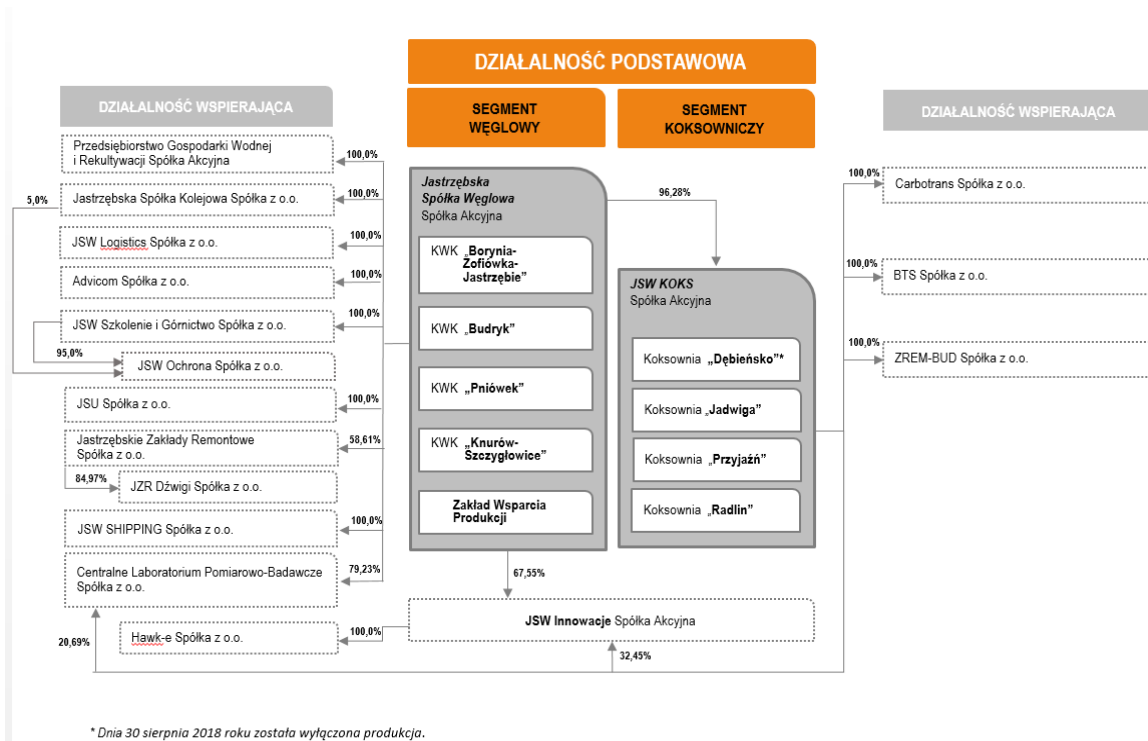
DZIAŁALNOŚĆ PODSTAWOWA

DZIAŁALNOŚĆ WSPIERAJĄCA

SEGMENT WĘGLOWY

SEGMENT KOKSOWNICZY

DZIAŁALNOŚĆ WSPIERAJĄCA

Przedsiębiorstwo Gospodarki Wodnej i Rekultywacji Spółka Akcyjna

100,0%

Jastrzębska Spółka Kolejowa Spółka z o.o.

100,0%

5,0%

JSW Logistics Spółka z o.o.

100,0%

Advicom Spółka z o.o.

100,0%

JSW Szkolenie i Górnictwo Spółka z o.o.

100,0%

95,0%

JSW Ochrona Spółka z o.o.

JSU Spółka z o.o.

100,0%

Jastrzębskie Zakłady Remontowe Spółka z o.o.

58,61%

84,97%

JZR Dźwigi Spółka z o.o.

JSW SHIPPING Spółka z o.o.

100,0%

Centralne Laboratorium Pomiarowo-Badawcze Spółka z o.o.

79,23%

20,69%

Hawk-e Spółka z o.o.

100,0%

Jastrzębska Spółka Węglowa Spółka Akcyjna

KWK „Borynia-Zofiówka-Jastrzębie"

KWK „Budryk"

KWK „Pniówek"

KWK „Knurów-Szczygłowice"

Zakład Wsparcia Produkcji

96,28%

JSW KOKS Spółka Akcyjna

Koksownia „Dębieńsko"*

Koksownia „Jadwiga"

Koksownia „Przyjaźń"

Koksownia „Radlin"

67,55%

JSW Innowacje Spółka Akcyjna

32,45%

100,0%

Carbotrans Spółka z o.o.

100,0%

BTS Spółka z o.o.

100,0%

ZREM-BUD Spółka z o.o.

* Dnia 30 sierpnia 2018 roku została wyłączona produkcja.